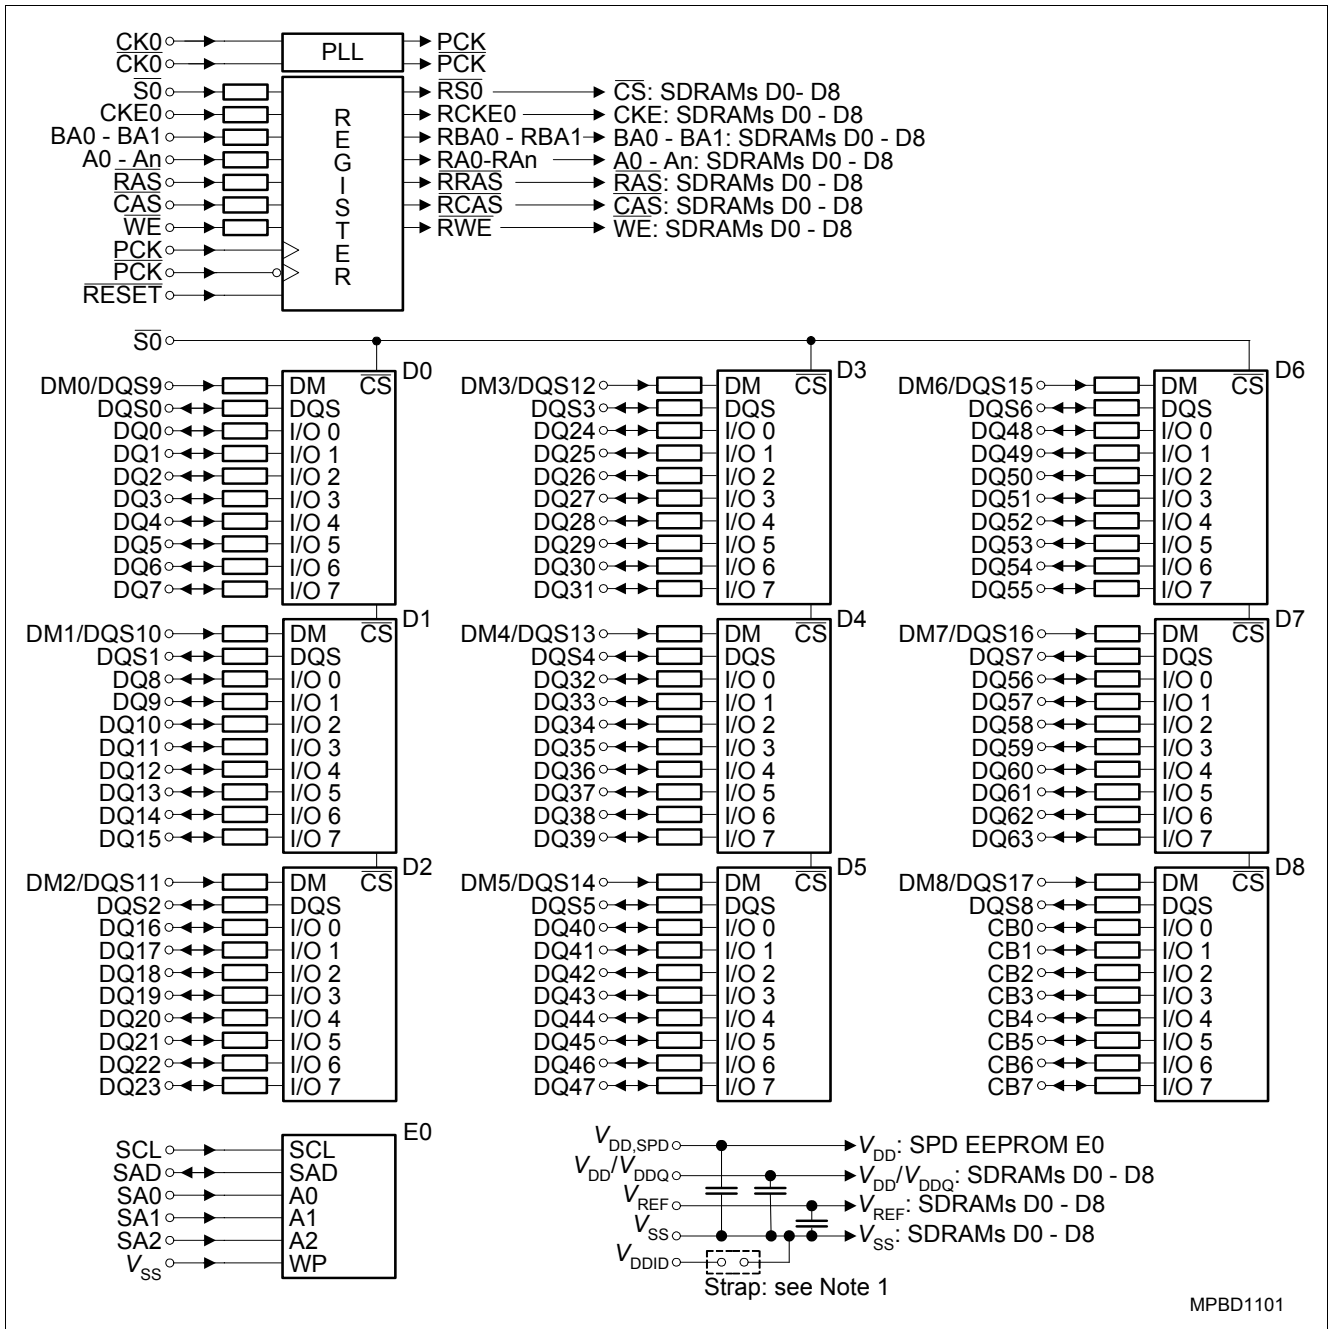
$\overline{CK0}$
$\overline{CK0}$
PLL
PCK
$\overline{PCK}$
$\overline{S0}$
CKE0
BA0 - BA1
A0 - An
$\overline{RAS}$
$\overline{CAS}$
$\overline{WE}$
PCK
$\overline{PCK}$
$\overline{RESET}$
R E G I S T E R
$\overline{RS0}$ → $\overline{CS}$: SDRAMs D0- D8
RCKE0 → CKE: SDRAMs D0 - D8
RBA0 - RBA1 → BA0 - BA1: SDRAMs D0 - D8
RA0-RAn → A0 - An: SDRAMs D0 - D8
$\overline{RRAS}$ → $\overline{RAS}$: SDRAMs D0 - D8
$\overline{RCAS}$ → $\overline{CAS}$: SDRAMs D0 - D8
$\overline{RWE}$ → $\overline{WE}$: SDRAMs D0 - D8

$\overline{S0}$

D0
DM0/DQS9 DM $\overline{CS}$
DQS0 DQS
DQ0 I/O 0
DQ1 I/O 1
DQ2 I/O 2
DQ3 I/O 3
DQ4 I/O 4
DQ5 I/O 5
DQ6 I/O 6
DQ7 I/O 7

D1
DM1/DQS10 DM $\overline{CS}$
DQS1 DQS
DQ8 I/O 0
DQ9 I/O 1
DQ10 I/O 2
DQ11 I/O 3
DQ12 I/O 4
DQ13 I/O 5
DQ14 I/O 6
DQ15 I/O 7

D2
DM2/DQS11 DM $\overline{CS}$
DQS2 DQS
DQ16 I/O 0
DQ17 I/O 1
DQ18 I/O 2
DQ19 I/O 3
DQ20 I/O 4
DQ21 I/O 5
DQ22 I/O 6
DQ23 I/O 7

D3
DM3/DQS12 DM $\overline{CS}$
DQS3 DQS
DQ24 I/O 0
DQ25 I/O 1
DQ26 I/O 2
DQ27 I/O 3
DQ28 I/O 4
DQ29 I/O 5
DQ30 I/O 6
DQ31 I/O 7

D4
DM4/DQS13 DM $\overline{CS}$
DQS4 DQS
DQ32 I/O 0
DQ33 I/O 1
DQ34 I/O 2
DQ35 I/O 3
DQ36 I/O 4
DQ37 I/O 5
DQ38 I/O 6
DQ39 I/O 7

D5
DM5/DQS14 DM $\overline{CS}$
DQS5 DQS
DQ40 I/O 0
DQ41 I/O 1
DQ42 I/O 2
DQ43 I/O 3
DQ44 I/O 4
DQ45 I/O 5
DQ46 I/O 6
DQ47 I/O 7

D6
DM6/DQS15 DM $\overline{CS}$
DQS6 DQS
DQ48 I/O 0
DQ49 I/O 1
DQ50 I/O 2
DQ51 I/O 3
DQ52 I/O 4
DQ53 I/O 5
DQ54 I/O 6
DQ55 I/O 7

D7
DM7/DQS16 DM $\overline{CS}$
DQS7 DQS
DQ56 I/O 0
DQ57 I/O 1
DQ58 I/O 2
DQ59 I/O 3
DQ60 I/O 4
DQ61 I/O 5
DQ62 I/O 6
DQ63 I/O 7

D8
DM8/DQS17 DM $\overline{CS}$
DQS8 DQS
CB0 I/O 0
CB1 I/O 1
CB2 I/O 2
CB3 I/O 3
CB4 I/O 4
CB5 I/O 5
CB6 I/O 6
CB7 I/O 7

E0
SCL SCL
SAD SAD
SA0 A0
SA1 A1
SA2 A2
$V_{SS}$ WP

$V_{DD,SPD}$ → $V_{DD}$: SPD EEPROM E0
$V_{DD}/V_{DDQ}$ → $V_{DD}/V_{DDQ}$: SDRAMs D0 - D8
$V_{REF}$ → $V_{REF}$: SDRAMs D0 - D8
$V_{SS}$ → $V_{SS}$: SDRAMs D0 - D8
$V_{DDID}$
Strap: see Note 1

MPBD1101